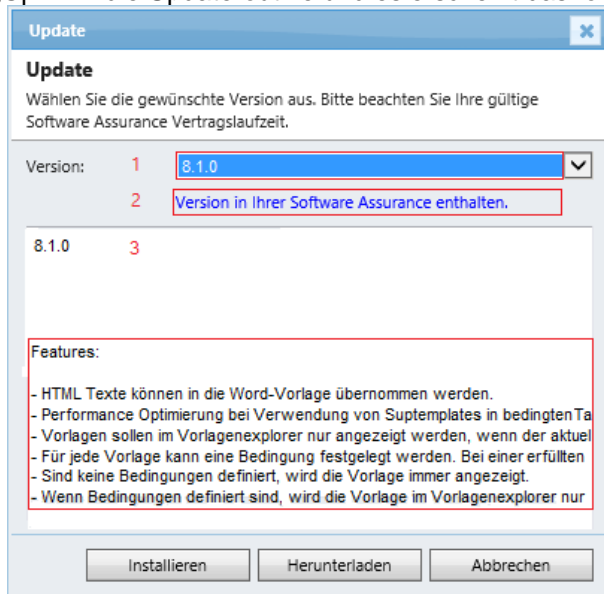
Update

Update

Wählen Sie die gewünschte Version aus. Bitte beachten Sie Ihre gültige Software Assurance Vertragslaufzeit.

Version: 1 8.1.0

2 Version in Ihrer Software Assurance enthalten.

8.1.0 3

Features:

- HTML Texte können in die Word-Vorlage übernommen werden.
- Performance Optimierung bei Verwendung von Suptemplates in bedingten Ta
- Vorlagen sollen im Vorlagenexplorer nur angezeigt werden, wenn der aktuel
- Für jede Vorlage kann eine Bedingung festgelegt werden. Bei einer erfüllten
- Sind keine Bedingungen definiert, wird die Vorlage immer angezeigt.
- Wenn Bedingungen definiert sind, wird die Vorlage im Vorlagenexplorer nur

Installieren Herunterladen Abbrechen